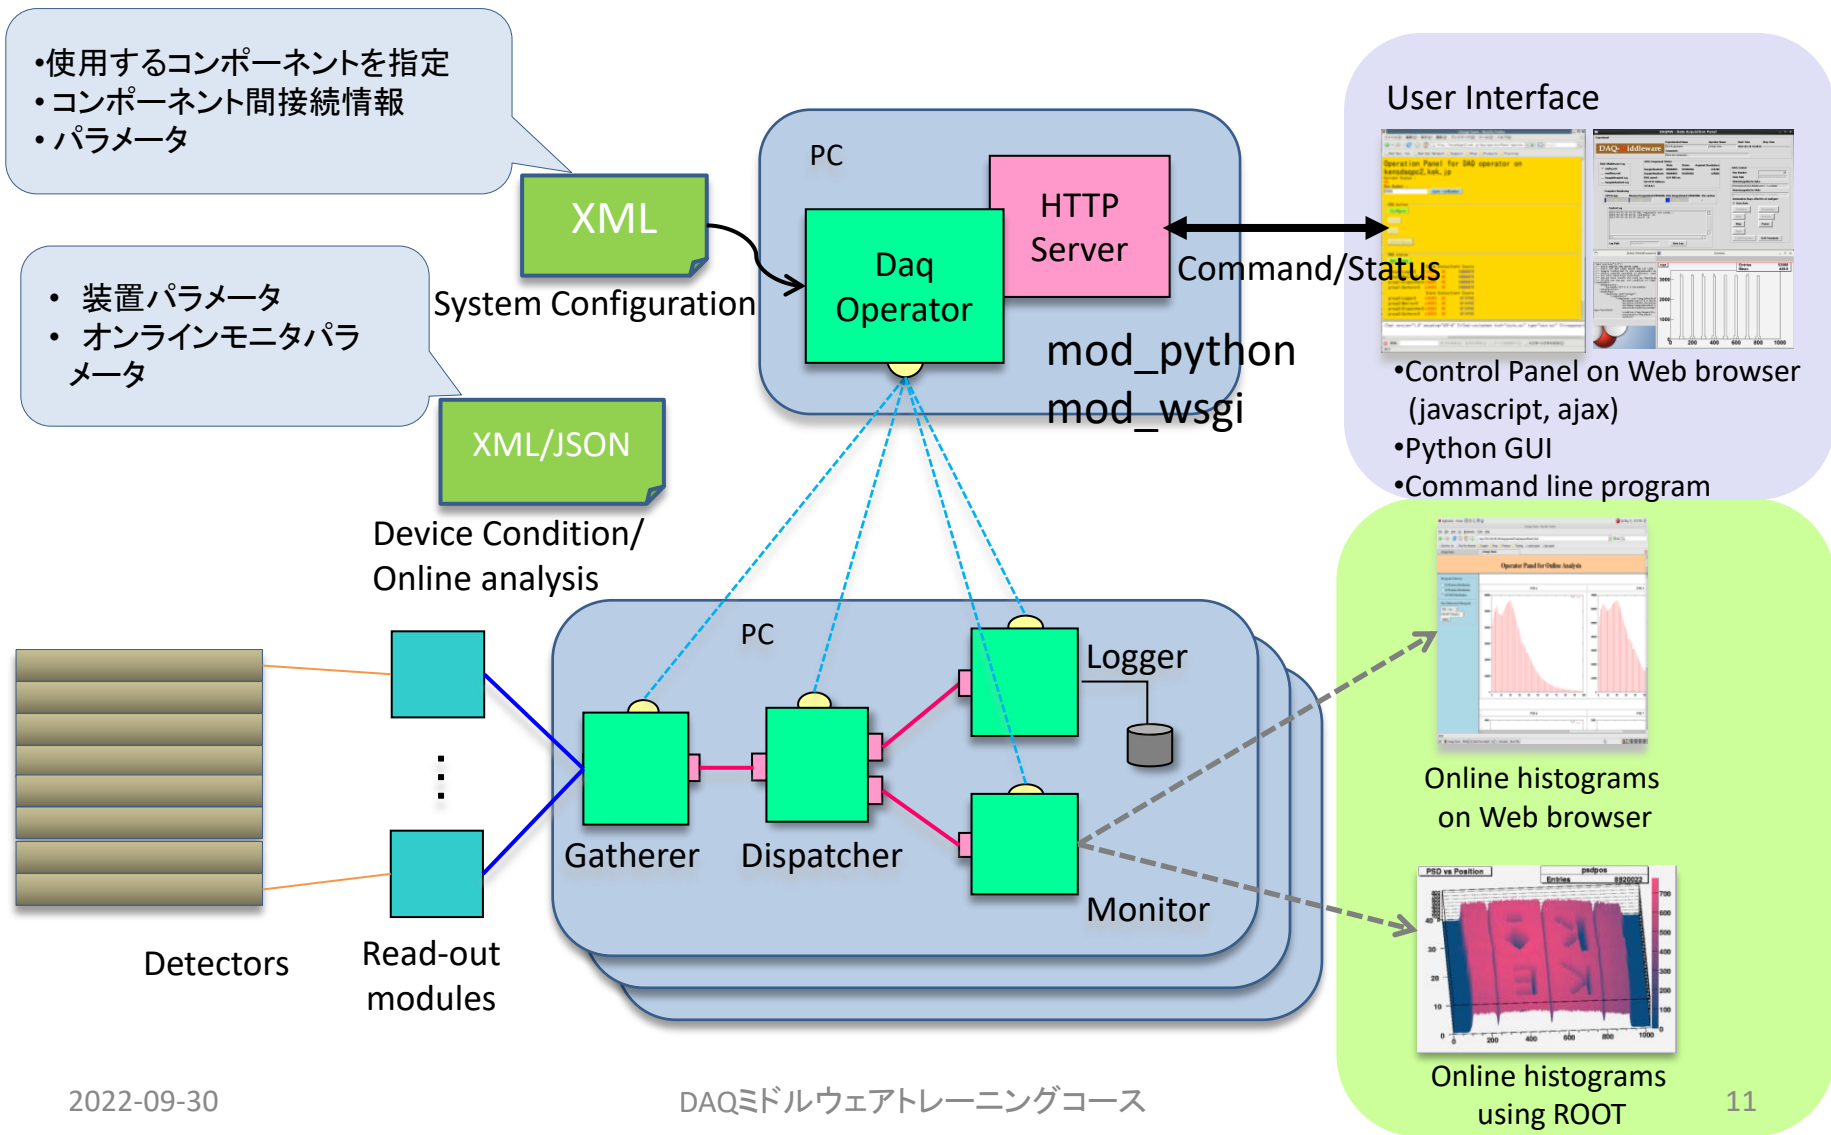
•使用するコンポーネントを指定
•コンポーネント間接続情報
•パラメータ

XML

System Configuration

• 装置パラメータ
• オンラインモニタパラメータ

XML/JSON

Device Condition/ Online analysis

PC

HTTP Server

Daq Operator

mod_python
mod_wsgi

Command/Status

User Interface

•Control Panel on Web browser (javascript, ajax)
•Python GUI
•Command line program

PC

Logger

Gatherer

Dispatcher

Monitor

Detectors

Read-out modules

Online histograms on Web browser

Online histograms using ROOT

2022-09-30

DAQミドルウェアトレーニングコース

11